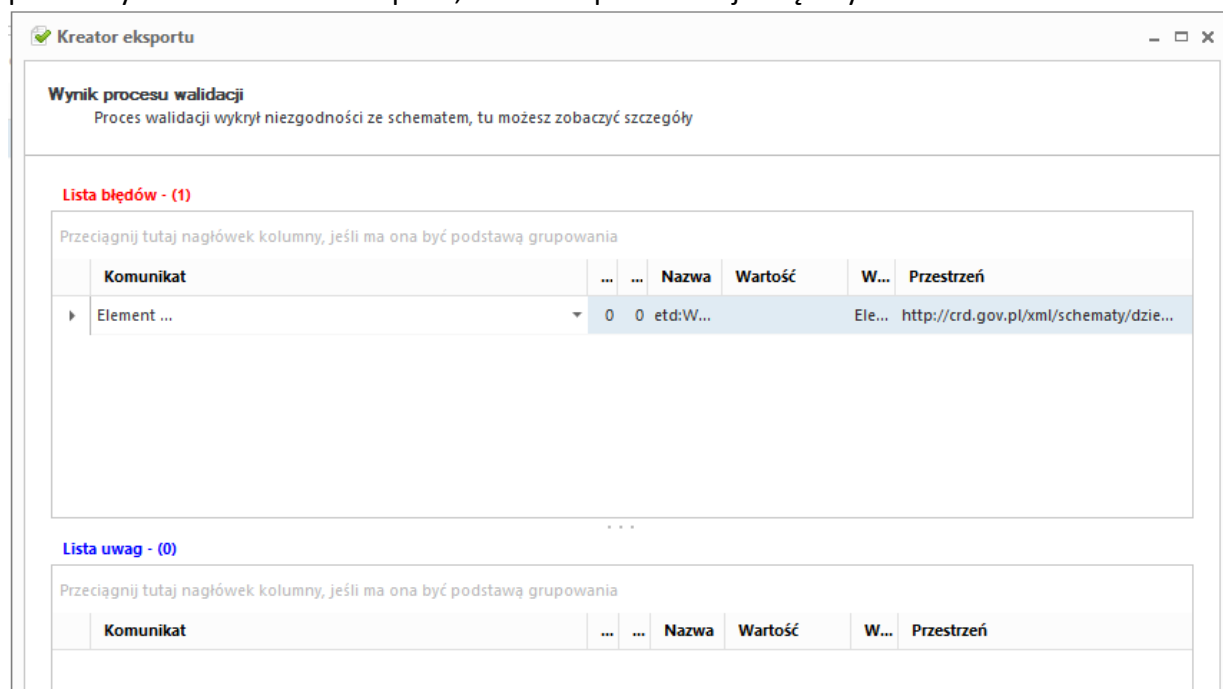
Kreator eksportu

Wynik procesu walidacji
Proces walidacji wykrył niezgodności ze schematem, tu możesz zobaczyć szczegóły

Lista błędów - (1)

Przeciągnij tutaj nagłówek kolumny, jeśli ma ona być podstawą grupowania

| Komunikat | ... | ... | Nazwa | Wartość | W... | Przestrzeń |
|---|---|---|---|---|---|---|
| Element ... | 0 | 0 | etd:W... | | Ele... | http://crd.gov.pl/xml/schematy/dzie... |

Lista uwag - (0)

Przeciągnij tutaj nagłówek kolumny, jeśli ma ona być podstawą grupowania

| Komunikat | ... | ... | Nazwa | Wartość | W... | Przestrzeń |
|---|---|---|---|---|---|---|